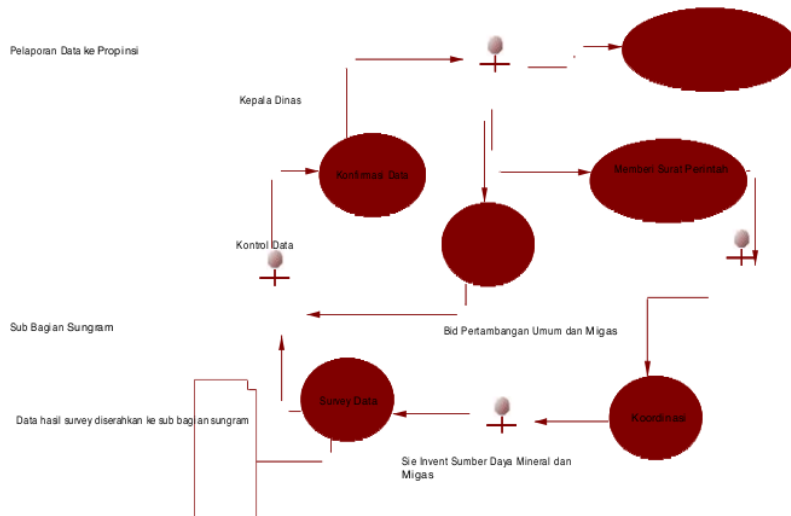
Pelaporan Data ke Propinsi

Kepala Dinas

Konfirmasi Data

Memberi Surat Perintah

Kontrol Data

Sub Bagian Sungram

Bid Pertambangan Umum dan Migas

Survey Data

Koordinasi

Data hasil survey diserahkan ke sub bagian sungram

Sie Invent Sumber Daya Mineral dan Migas